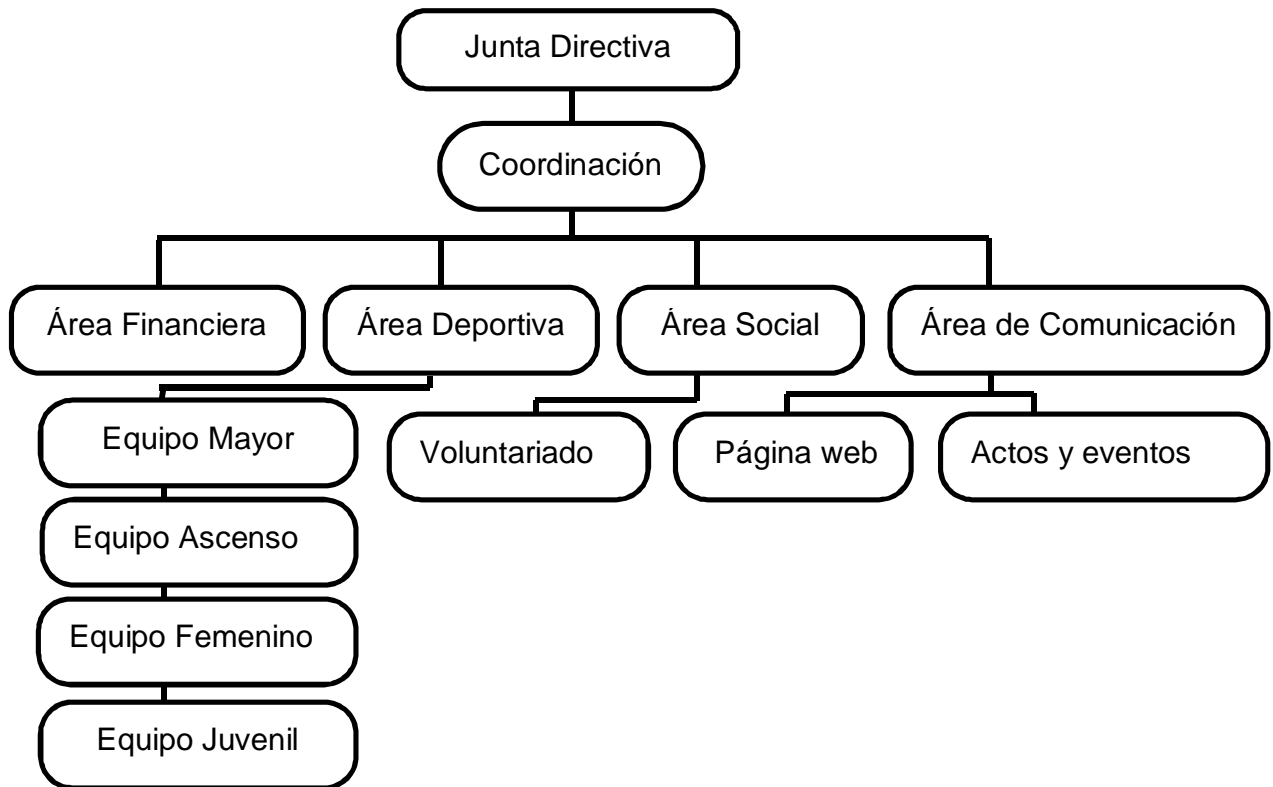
Junta Directiva

Coordinación

Área Financiera

Área Deportiva

Área Social

Área de Comunicación

Equipo Mayor

Equipo Ascenso

Equipo Femenino

Equipo Juvenil

Voluntariado

Página web

Actos y eventos